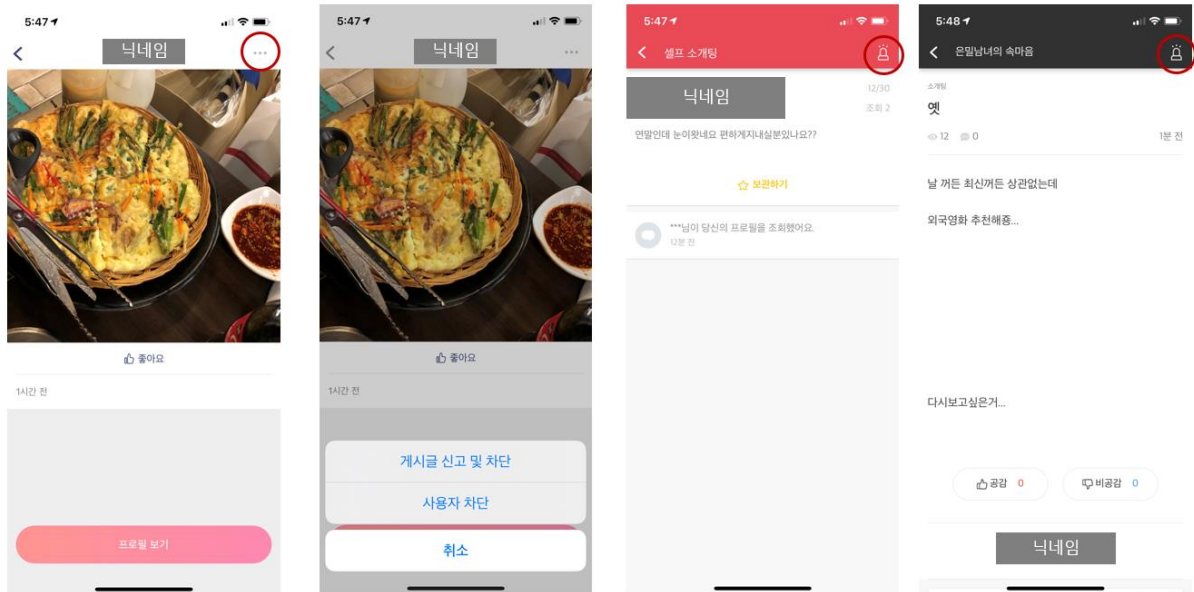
5:47

닉네임

좋아요

1시간 전

프로필 보기

5:47

닉네임

좋아요

1시간 전

게시글 신고 및 차단

사용자 차단

취소

5:47

셀프 소개팅

닉네임

12/30

조회 2

연말인데 눈이왓네요 편하게지내실분있나요??

보관하기

***님이 당신의 프로필을 조회했어요.

12분 전

5:48

은밀남녀의 속마음

소개팅

옛

12 0 1분 전

날 꺼든 최신꺼든 상관없는데

외국영화 추천해줌...

다시보고싶은거...

공감 0

비공감 0

닉네임